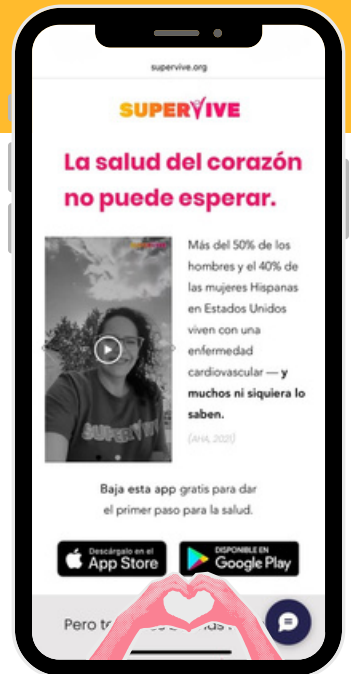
supervive.org

SUPERVIVE

La salud del corazón no puede esperar.

SUPERVIVE

Más del 50% de los hombres y el 40% de las mujeres Hispanas en Estados Unidos viven con una enfermedad cardiovascular — **y muchos ni siquiera lo saben.**

(AHA, 2021)

Baja esta app gratis para dar el primer paso para la salud.

Descárgalo en el App Store

DISPONIBLE EN Google Play

Pero te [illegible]